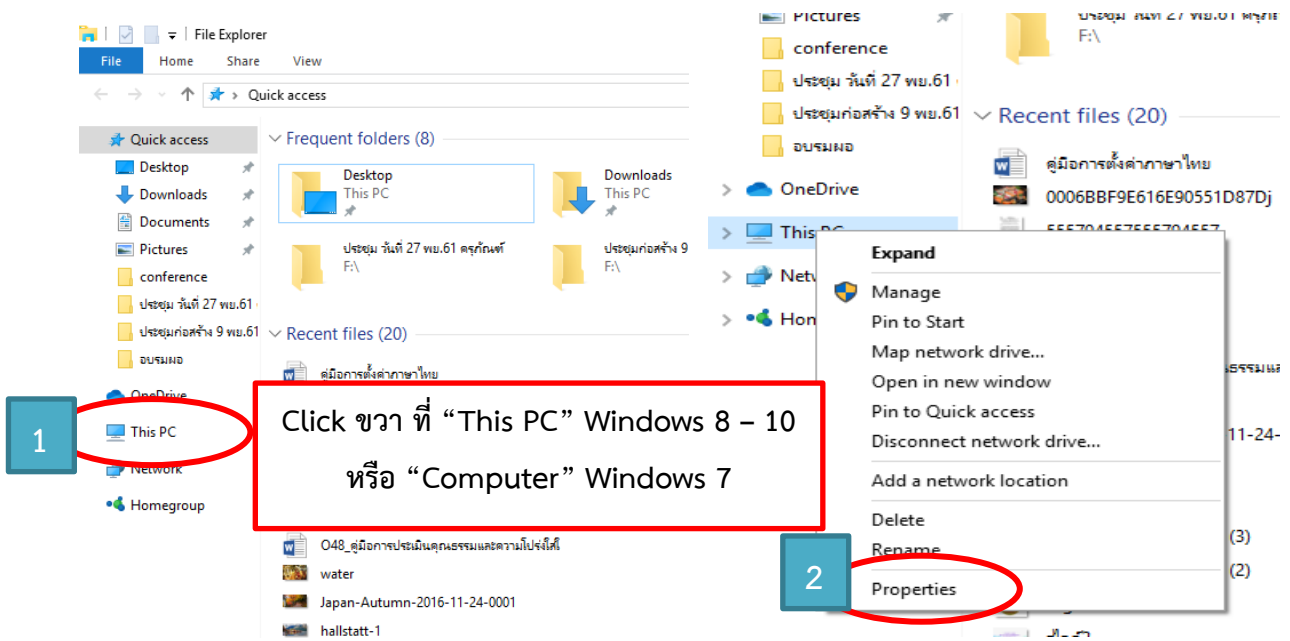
File Explorer

File Home Share View

Quick access

Quick access
Desktop
Downloads
Documents
Pictures
conference
ประชุม วันที่ 27 พย.61
ประชุมก่อสร้าง 9 พย.61
อบรมผอ

OneDrive
This PC
Network
Homegroup

Frequent folders (8)

Desktop
This PC

Downloads
This PC

ประชุม วันที่ 27 พย.61 ครุภัณฑ์
F:\

ประชุมก่อสร้าง 9
F:\

Recent files (20)

คู่มือการตั้งค่าภาษาไทย

O48_คู่มือการประเมินคุณธรรมและความโปร่งใส
water
Japan-Autumn-2016-11-24-0001
hallstatt-1

1

Click ขวา ที่ “This PC” Windows 8 – 10
หรือ “Computer” Windows 7

Pictures
conference
ประชุม วันที่ 27 พย.61
ประชุมก่อสร้าง 9 พย.61
อบรมผอ

OneDrive
This PC
Netw
Hom

ประชุม วันที่ 27 พย.61 ครุภั
F:\

Recent files (20)

คู่มือการตั้งค่าภาษาไทย
0006BBF9E616E90551D87Dj

Expand
Manage
Pin to Start
Map network drive...
Open in new window
Pin to Quick access
Disconnect network drive...
Add a network location
Delete
Rename
Properties

2

ธรรมแ
11-24-
(3)
(2)